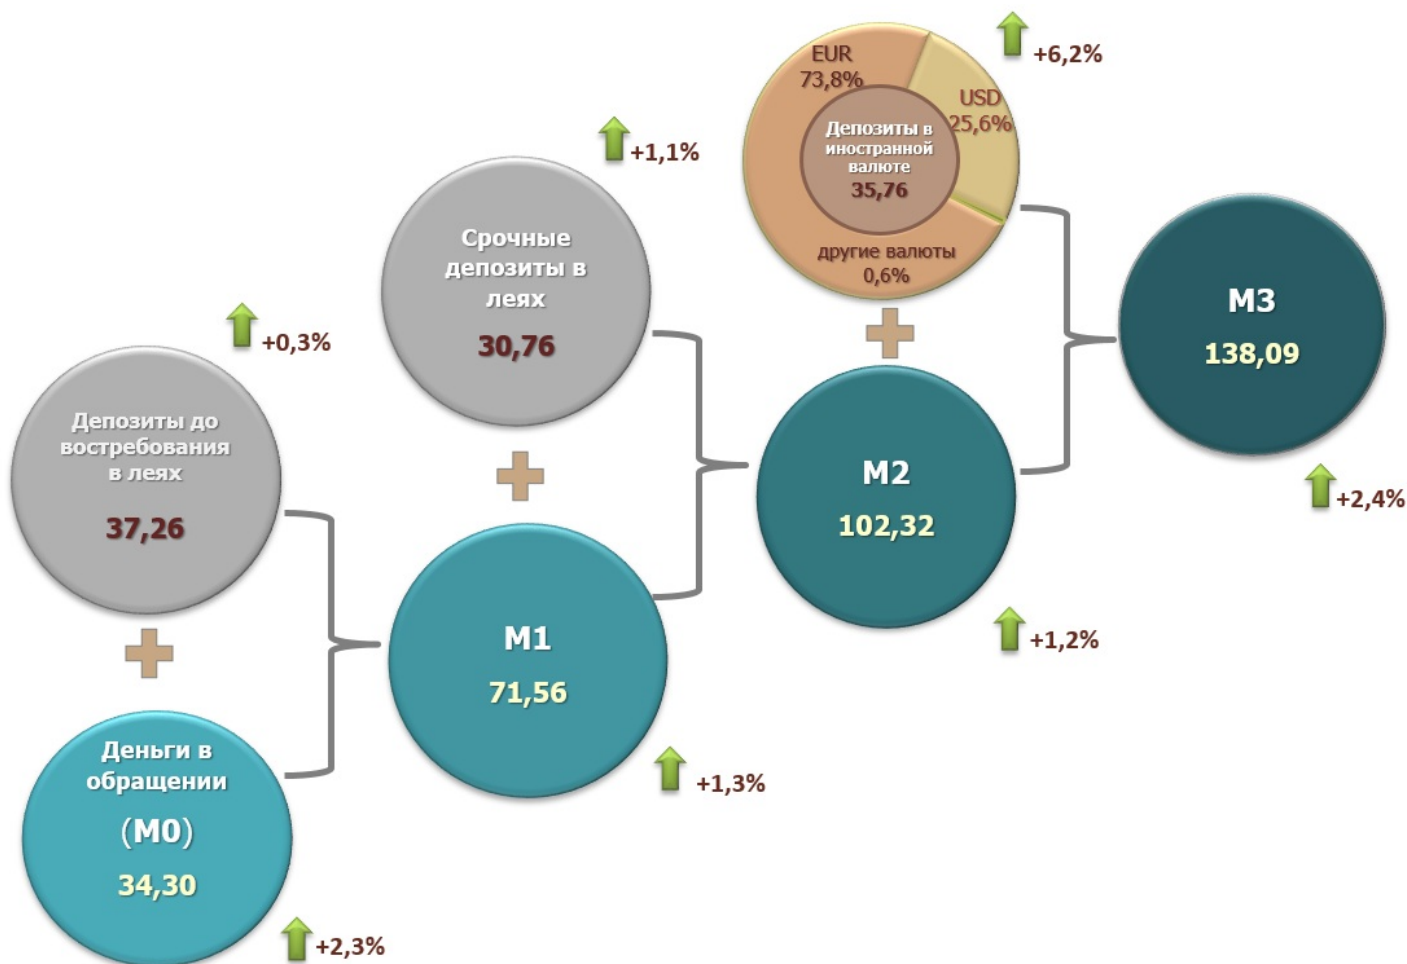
EUR
73,8%

USD
25,6%

Депозиты в иностранной валюте
35,76

другие валюты
0,6%

+6,2%

Срочные депозиты в леях
30,76

+1,1%

M3
138,09

+2,4%

Депозиты до востребования в леях
37,26

+0,3%

M2
102,32

+1,2%

M1
71,56

+1,3%

Деньги в обращении
(M0)
34,30

+2,3%